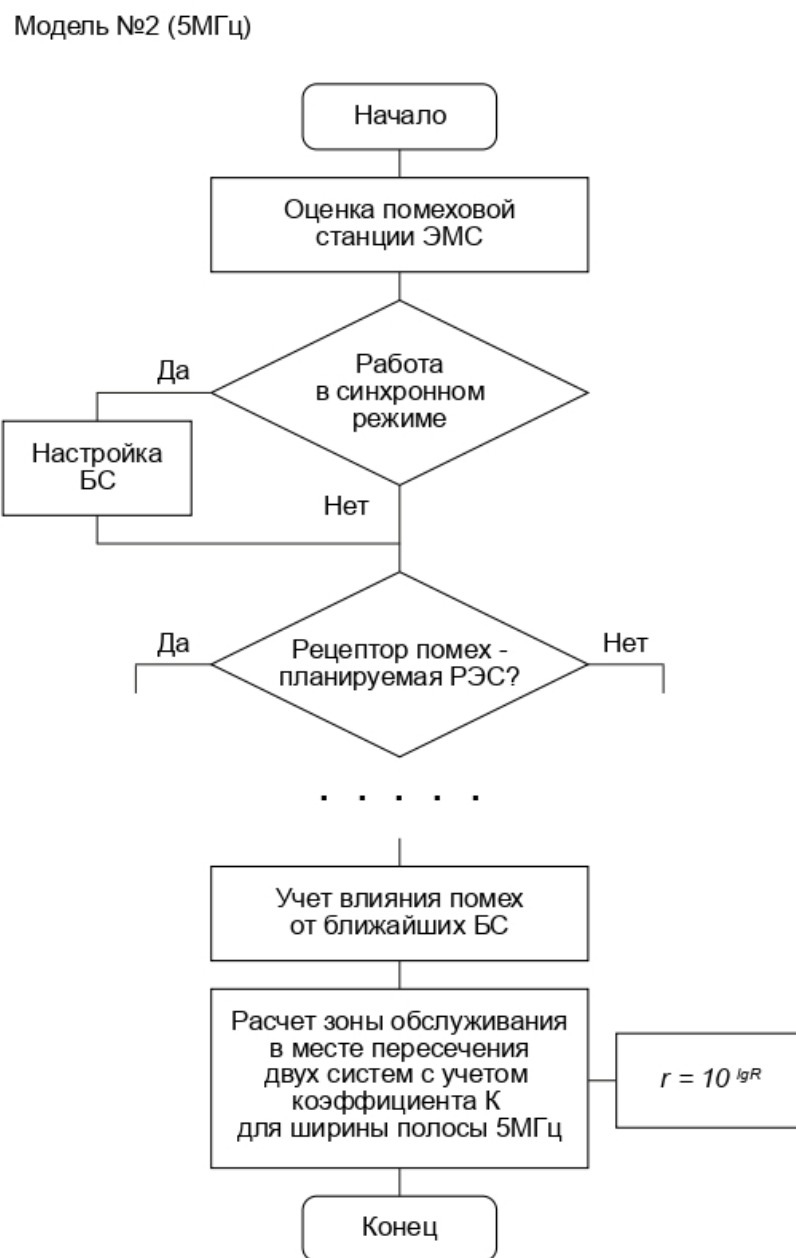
Модель №2 (5МГц)

Начало

Оценка помеховой станции ЭМС

Да

Работа в синхронном режиме

Настройка БС

Нет

Да

Рецептор помех - планируемая РЭС?

Нет

. . . . . .

Учет влияния помех от ближайших БС

Расчет зоны обслуживания в месте пересечения двух систем с учетом коэффициента К для ширины полосы 5МГц

$r = 10^{lgR}$

Конец